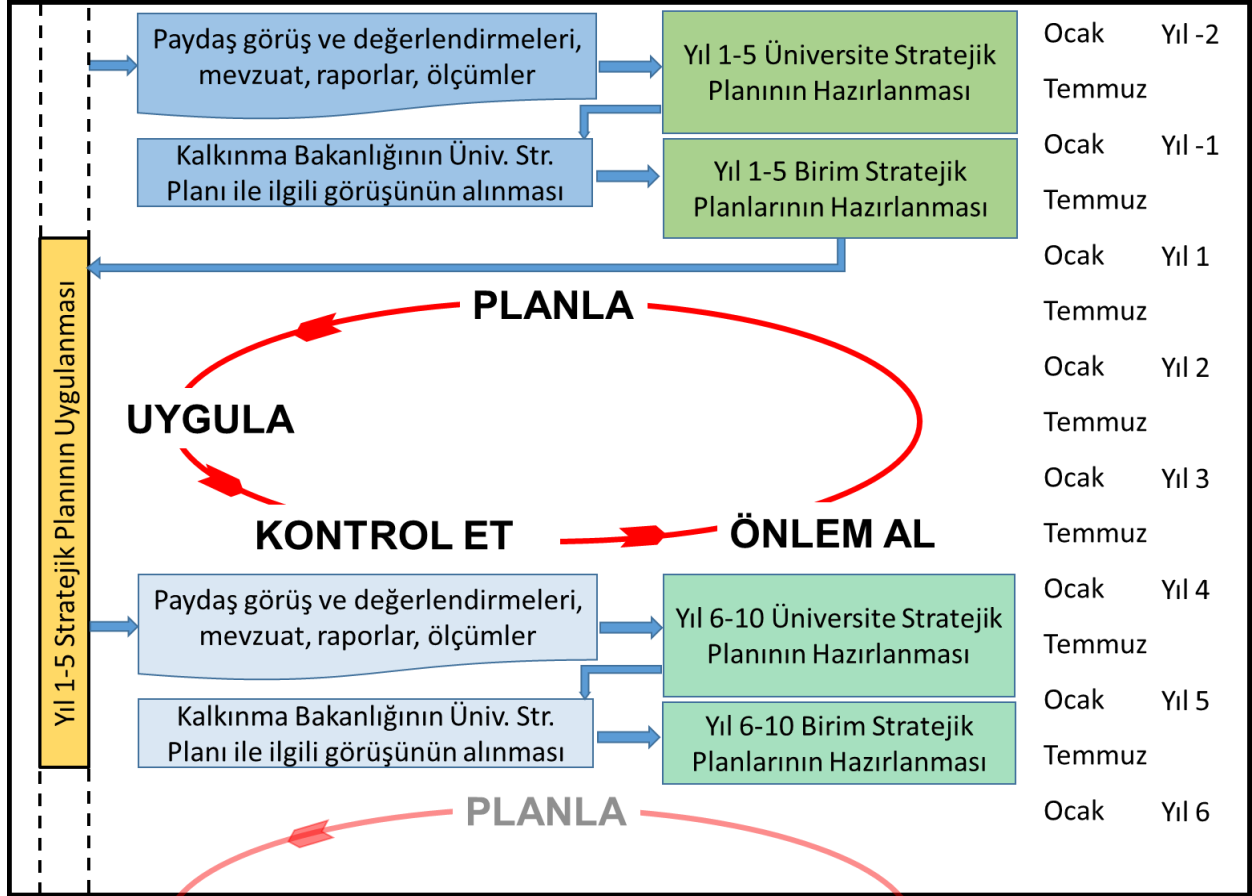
Paydaş görüş ve değerlendirmeleri, mevzuat, raporlar, ölçümler

Yıl 1-5 Üniversite Stratejik Planının Hazırlanması

Ocak Yıl -2

Temmuz

Kalkınma Bakanlığının Üniv. Str. Planı ile ilgili görüşünün alınması

Yıl 1-5 Birim Stratejik Planlarının Hazırlanması

Ocak Yıl -1

Temmuz

Yıl 1-5 Stratejik Planının Uygulanması

Ocak Yıl 1

PLANLA

Temmuz

Ocak Yıl 2

UYGULA

Temmuz

Ocak Yıl 3

KONTROL ET

ÖNLEM AL

Temmuz

Paydaş görüş ve değerlendirmeleri, mevzuat, raporlar, ölçümler

Yıl 6-10 Üniversite Stratejik Planının Hazırlanması

Ocak Yıl 4

Temmuz

Kalkınma Bakanlığının Üniv. Str. Planı ile ilgili görüşünün alınması

Yıl 6-10 Birim Stratejik Planlarının Hazırlanması

Ocak Yıl 5

Temmuz

PLANLA

Ocak Yıl 6